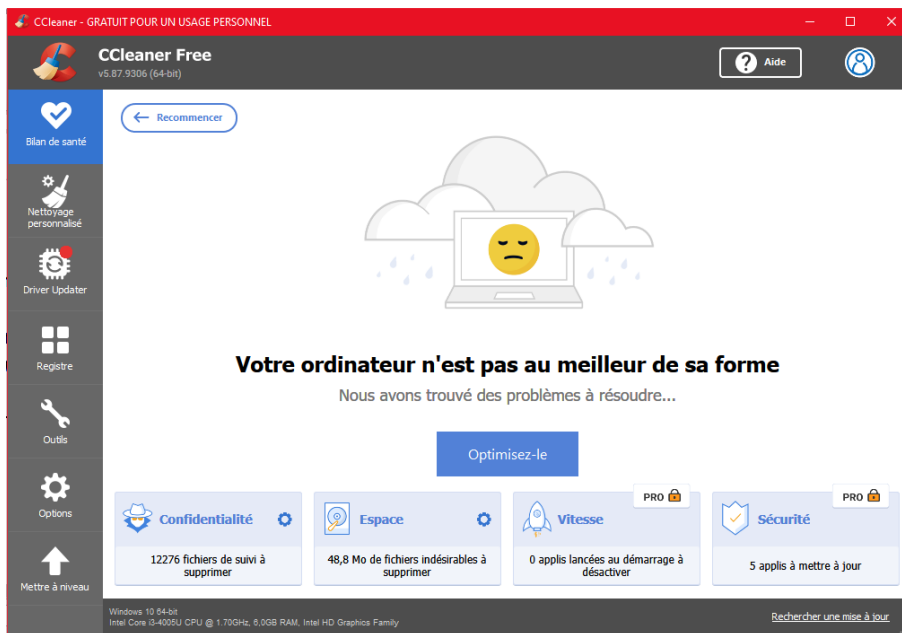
CCleaner - GRATUIT POUR UN USAGE PERSONNEL

CCleaner Free
v5.87.9306 (64-bit)

Aide

Bilan de santé

Nettoyage personnalisé

Driver Updater

Registre

Outils

Options

Mettre à niveau

Recommencer

Votre ordinateur n'est pas au meilleur de sa forme

Nous avons trouvé des problèmes à résoudre...

Optimisez-le

Confidentialité

12276 fichiers de suivi à supprimer

Espace

48,8 Mo de fichiers indésirables à supprimer

PRO

Vitesse

0 applis lancées au démarrage à désactiver

PRO

Sécurité

5 applis à mettre à jour

Windows 10 64-bit
Intel Core i3-4005U CPU @ 1.70GHz, 6,0GB RAM, Intel HD Graphics Family

Rechercher une mise à jour